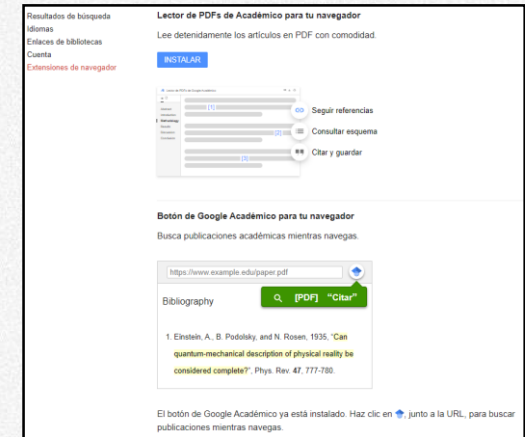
Resultados de búsqueda
Idiomas
Enlaces de bibliotecas
Cuenta
Extensiones de navegador

Lector de PDFs de Académico para tu navegador

Lee detenidamente los artículos en PDF con comodidad.

INSTALAR

[1]
[2]
[3]

Seguir referencias
Consultar esquema
Citar y guardar

Botón de Google Académico para tu navegador

Busca publicaciones académicas mientras navegas.

https://www.example.edu/paper.pdf

Bibliography

[PDF] "Citar"

1. Einstein, A., B. Podolsky, and N. Rosen, 1935, "Can quantum-mechanical description of physical reality be considered complete?", Phys. Rev. 47, 777-780.

El botón de Google Académico ya está instalado. Haz clic en, junto a la URL, para buscar publicaciones mientras navegas.